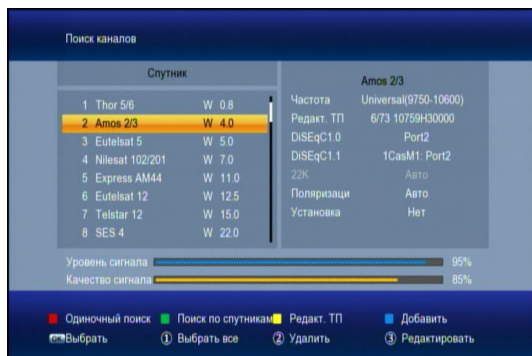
Поиск каналов

Спутник

| | | | |
|---|---|---|---|
| 1 | Thor 5/6 | W | 0.8 |
| 2 | Amos 2/3 | W | 4.0 |
| 3 | Eutelsat 5 | W | 5.0 |
| 4 | Nilesat 102/201 | W | 7.0 |
| 5 | Express AM44 | W | 11.0 |
| 6 | Eutelsat 12 | W | 12.5 |
| 7 | Telstar 12 | W | 15.0 |
| 8 | SES 4 | W | 22.0 |

Amos 2/3

| | |
|---|---|
| Частота | Universal(9750-10600) |
| Редакт. ТП | 6/73 10759H30000 |
| DiSEqC1.0 | Port2 |
| DiSEqC1.1 | 1CasM1: Port2 |
| 22K | Авто |
| Поляризаци | Авто |
| Установка | Нет |

Уровень сигнала 95%
Качество сигнала 85%

Одиночный поиск Поиск по спутникам Редакт. ТП Добавить
OK Выбрать ① Выбрать все ② Удалить ③ Редактировать